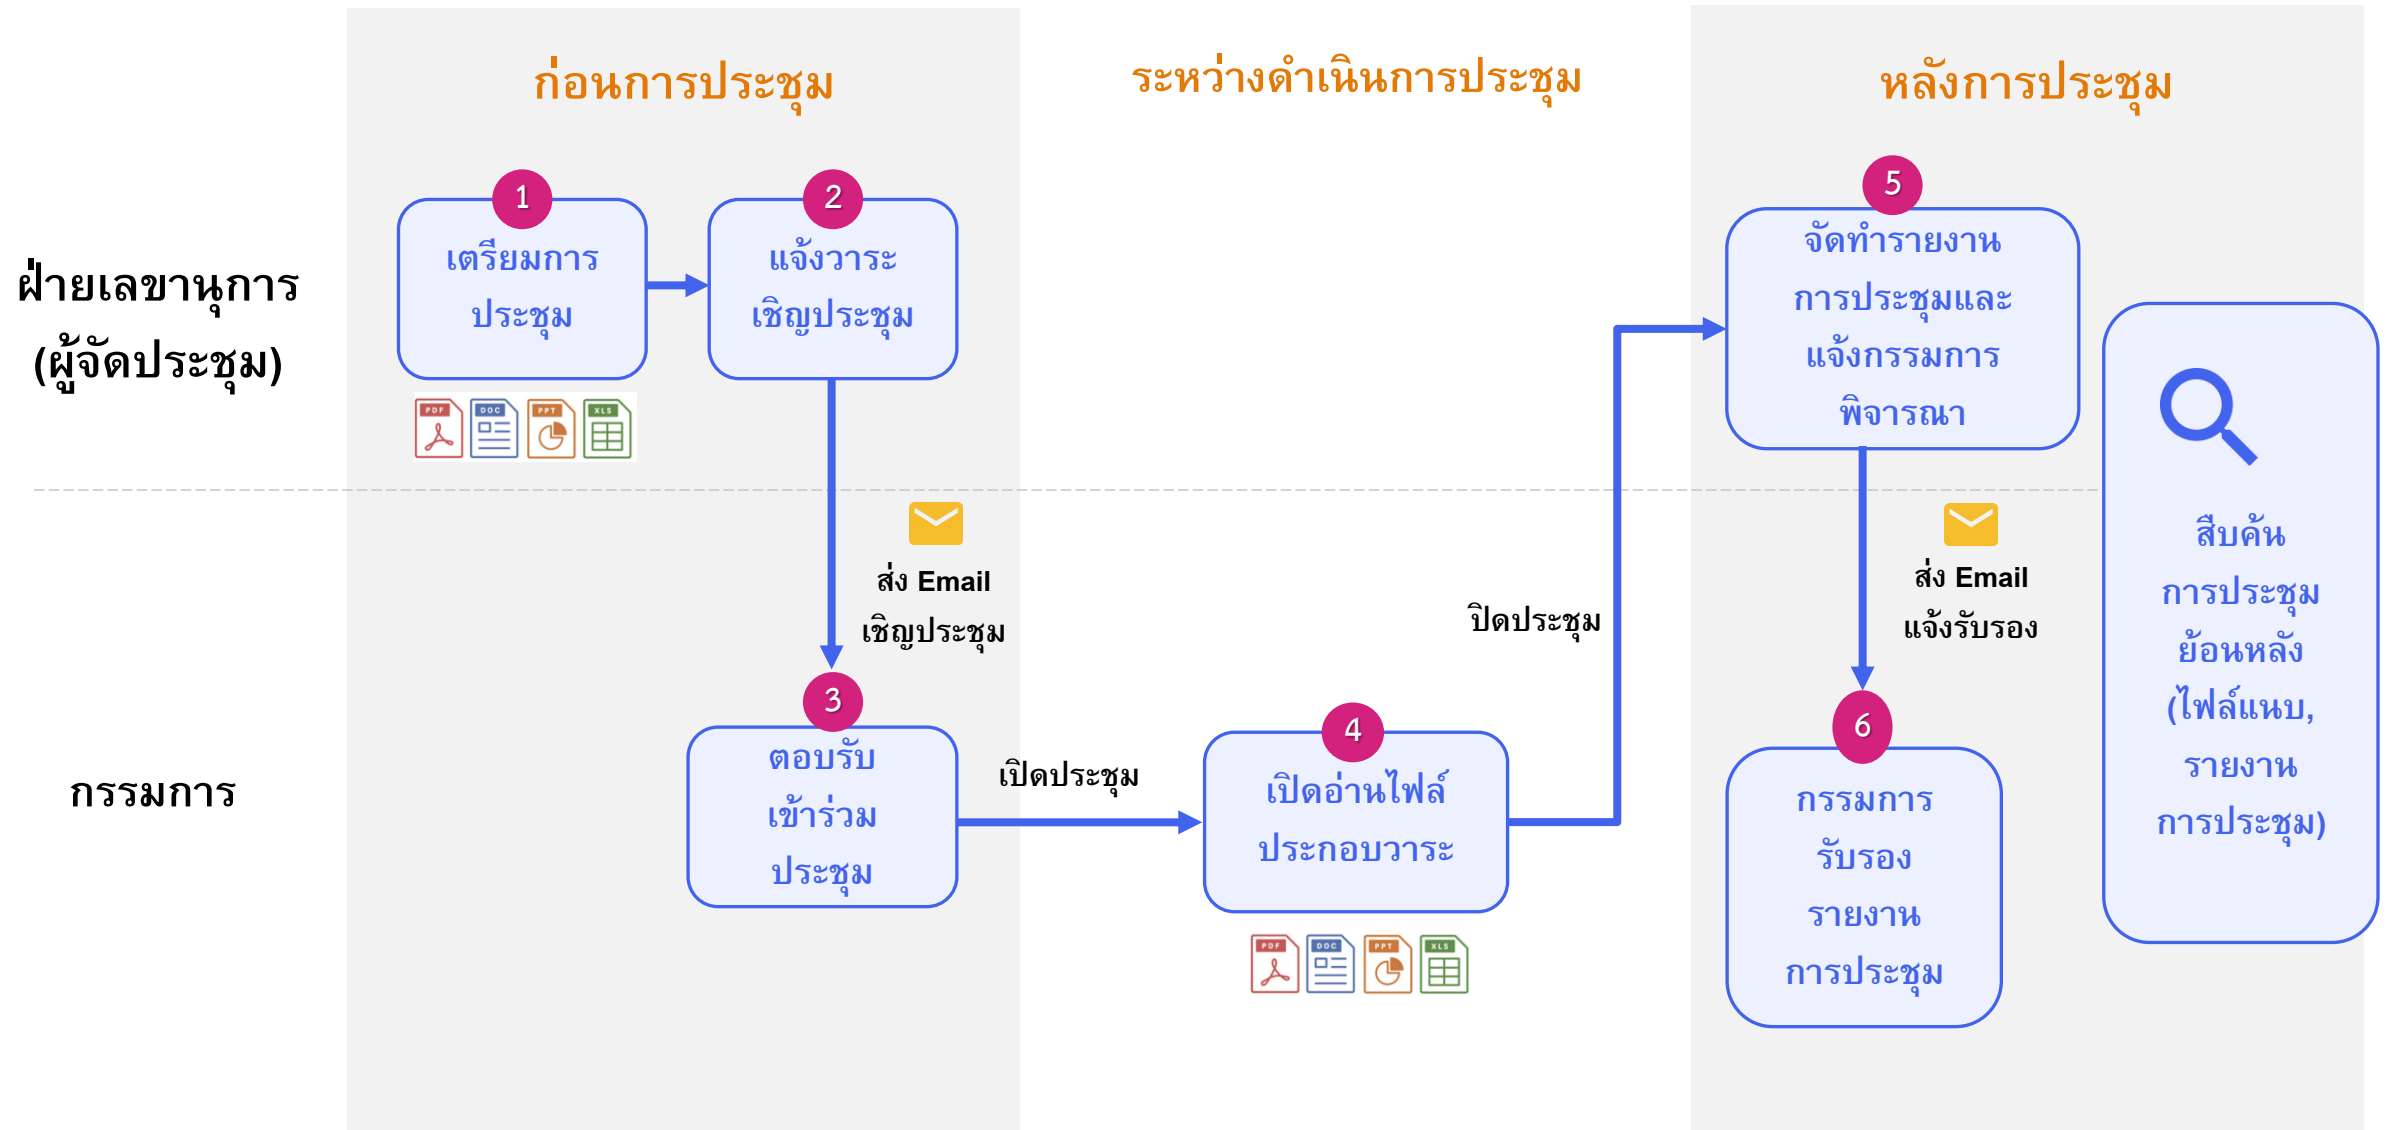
ก่อนการประชุม

ระหว่างดำเนินการประชุม

หลังการประชุม

ฝ่ายเลขานุการ (ผู้จัดประชุม)

1 เตรียมการประชุม

PDF DOC PPT XLS

2 แจ้งวาระเชิญประชุม

ส่ง Email เชิญประชุม

5 จัดทำรายงานการประชุมและแจ้งกรรมการพิจารณา

ส่ง Email แจ้งรับรอง

สืบค้นการประชุมย้อนหลัง (ไฟล์แนบ, รายงานการประชุม)

กรรมการ

3 ตอบรับเข้าร่วมประชุม

เปิดประชุม

4 เปิดอ่านไฟล์ประกอบวาระ

PDF DOC PPT XLS

ปิดประชุม

6 กรรมการรับรองรายงานการประชุม